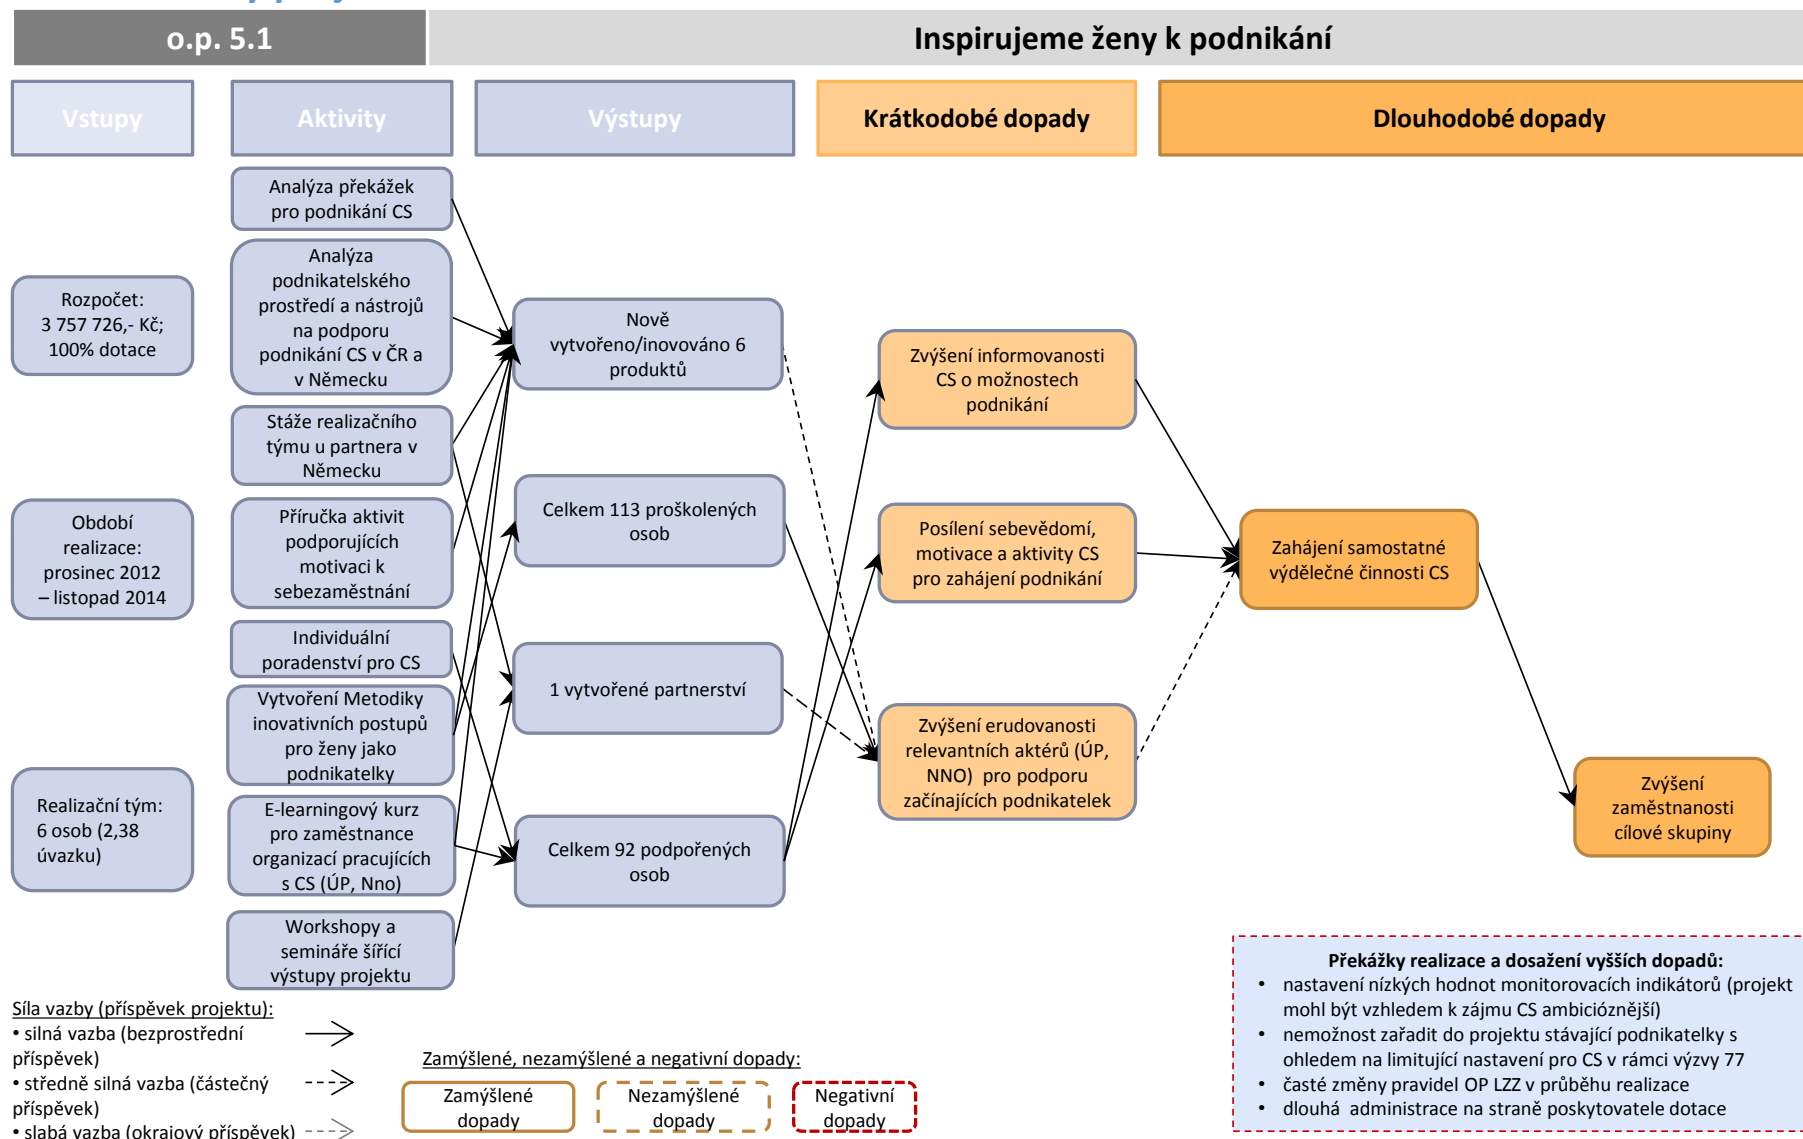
o.p. 5.1

Inspirujeme ženy k podnikání

Vstupy

Aktivity

Výstupy

Krátkodobé dopady

Dlouhodobé dopady

Rozpočet: 3 757 726,- Kč; 100% dotace

Období realizace: prosinec 2012 – listopad 2014

Realizační tým: 6 osob (2,38 úvazku)

Analýza překážek pro podnikání CS

Analýza podnikatelského prostředí a nástrojů na podporu podnikání CS v ČR a v Německu

Stáže realizačního týmu u partnera v Německu

Příručka aktivit podporujících motivaci k sebezaměstnání

Individuální poradenství pro CS

Vytvoření Metodiky inovativních postupů pro ženy jako podnikatelky

E-learningový kurz pro zaměstnance organizací pracujících s CS (ÚP, Nno)

Workshopy a semináře šířící výstupy projektu

Nově vytvořeno/inovováno 6 produktů

Celkem 113 proškolených osob

1 vytvořené partnerství

Celkem 92 podpořených osob

Zvýšení informovanosti CS o možnostech podnikání

Posílení sebevědomí, motivace a aktivity CS pro zahájení podnikání

Zvýšení erudovanosti relevantních aktérů (ÚP, NNO) pro podporu začínajících podnikatelek

Zahájení samostatné výdělečné činnosti CS

Zvýšení zaměstnanosti cílové skupiny

Překážky realizace a dosažení vyšších dopadů:
• nastavení nízkých hodnot monitorovacích indikátorů (projekt mohl být vzhledem k zájmu CS ambicióznější)
• nemožnost zařadit do projektu stávající podnikatelky s ohledem na limitující nastavení pro CS v rámci výzvy 77
• časté změny pravidel OP LZZ v průběhu realizace
• dlouhá administrace na straně poskytovatele dotace

Síla vazby (příspěvek projektu):
• silná vazba (bezprostřední příspěvek)
• středně silná vazba (částečný příspěvek)
• slabá vazba (okrajový příspěvek)

Zamýšlené, nezamýšlené a negativní dopady:
Zamýšlené dopady
Nezamýšlené dopady
Negativní dopady